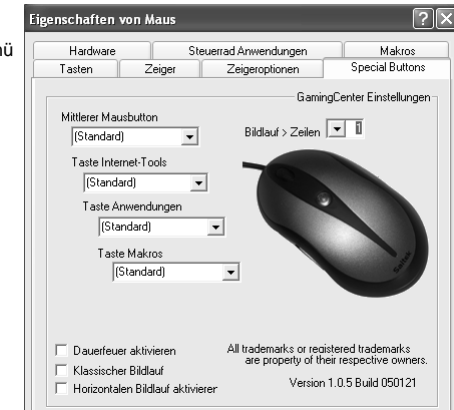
ü

Eigenschaften von Maus

Hardware | Steuerrad Anwendungen | Makros
Tasten | Zeiger | Zeigeroptionen | Special Buttons

GamingCenter Einstellungen

Mittlerer Mausbutton
(Standard)

Bildlauf > Zeilen 1

Taste Internet-Tools
(Standard)

Taste Anwendungen
(Standard)

Taste Makros
(Standard)

Dauerfeuer aktivieren
Klassischer Bildlauf
Horizontalen Bildlauf aktivierer

All trademarks or registered trademarks are property of their respective owners.

Version 1.0.5 Build 050121